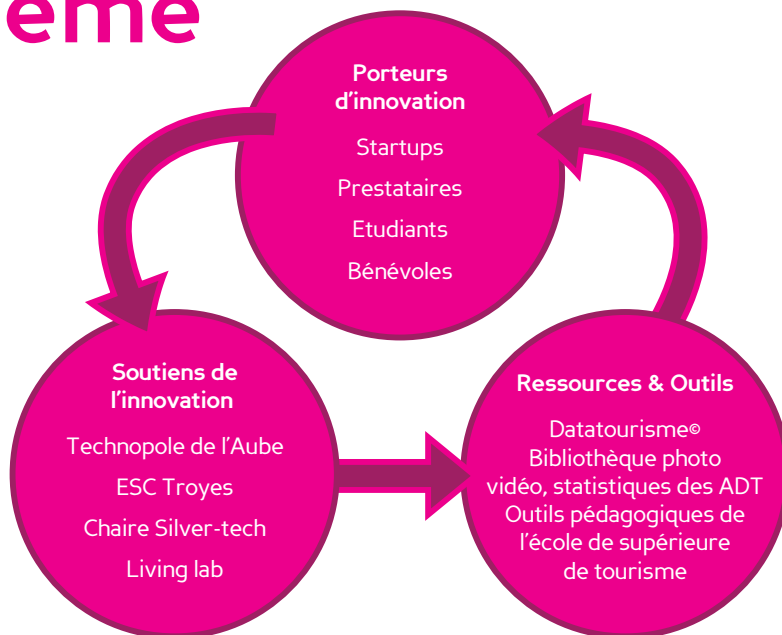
eme

Porteurs d'innovation

Startups

Prestataires

Etudiants

Bénévoles

Soutiens de l'innovation

Technopole de l'Aube

ESC Troyes

Chaire Silver-tech

Living lab

Ressources & Outils

Datatourisme©
Bibliothèque photo vidéo, statistiques des ADT
Outils pédagogiques de l'école de supérieure de tourisme